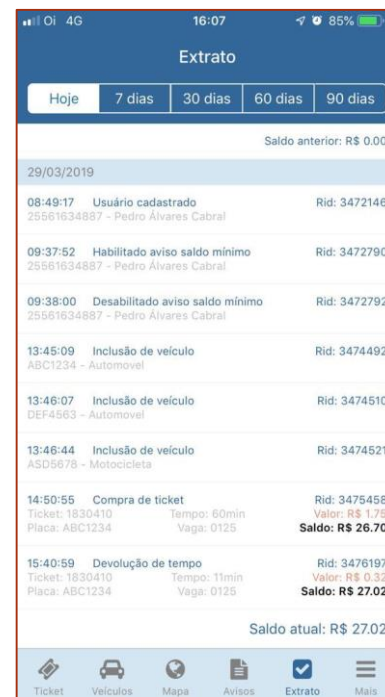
Oi 4G 16:07 85%

Extrato

Hoje | 7 dias | 30 dias | 60 dias | 90 dias

Saldo anterior: R$ 0.00

29/03/2019

08:49:17 Usuário cadastrado
25561634887 - Pedro Álvares Cabral
Rid: 3472146

09:37:52 Habilitado aviso saldo mínimo
25561634887 - Pedro Álvares Cabral
Rid: 3472790

09:38:00 Desabilitado aviso saldo mínimo
25561634887 - Pedro Álvares Cabral
Rid: 3472792

13:45:09 Inclusão de veículo
ABC1234 - Automovel
Rid: 3474492

13:46:07 Inclusão de veículo
DEF4563 - Automovel
Rid: 3474510

13:46:44 Inclusão de veículo
ASD5678 - Motocicleta
Rid: 3474521

14:50:55 Compra de ticket
Ticket: 1830410 Tempo: 60min
Placa: ABC1234 Vaga: 0125
Rid: 3475458
Valor: R$ 1.75
Saldo: R$ 26.70

15:40:59 Devolução de tempo
Ticket: 1830410 Tempo: 11min
Placa: ABC1234 Vaga: 0125
Rid: 3476197
Valor: R$ 0.32
Saldo: R$ 27.02

Saldo atual: R$ 27.02

Ticket Veículos Mapa Avisos Extrato Mais